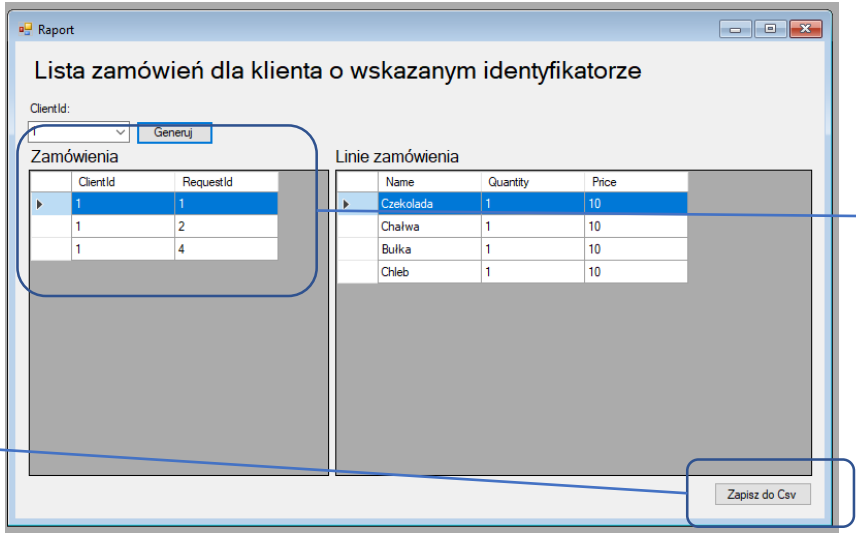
Raport

Lista zamówień dla klienta o wskazanym identyfikatorze

ClientId:

1

Generuj

Zamówienia

| | ClientId | RequestId |
|---|---|---|
| ▶ | 1 | 1 |
| | 1 | 2 |
| | 1 | 4 |

Linie zamówienia

| | Name | Quantity | Price |
|---|---|---|---|
| ▶ | Czekolada | 1 | 10 |
| | Chałwa | 1 | 10 |
| | Bułka | 1 | 10 |
| | Chleb | 1 | 10 |

Zapisz do Csv